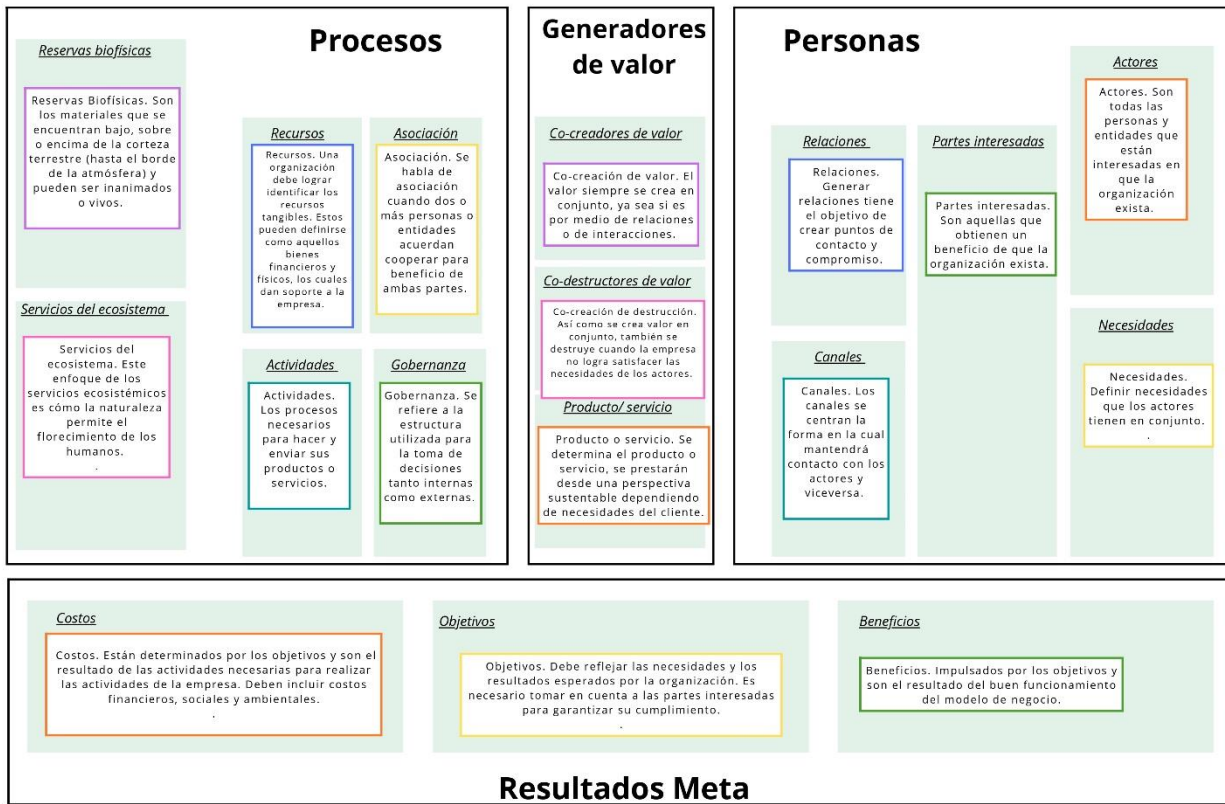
Procesos

Reservas biofísicas

Reservas Biofísicas. Son los materiales que se encuentran bajo, sobre o encima de la corteza terrestre (hasta el borde de la atmósfera) y pueden ser inanimados o vivos.

Servicios del ecosistema

Servicios del ecosistema. Este enfoque de los servicios ecosistémicos es cómo la naturaleza permite el florecimiento de los humanos.
.

Recursos

Recursos. Una organización debe lograr identificar los recursos tangibles. Estos pueden definirse como aquellos bienes financieros y físicos, los cuales dan soporte a la empresa.

Asociación

Asociación. Se habla de asociación cuando dos o más personas o entidades acuerdan cooperar para beneficio de ambas partes.

Actividades

Actividades. Los procesos necesarios para hacer y enviar sus productos o servicios.

Gobernanza

Gobernanza. Se refiere a la estructura utilizada para la toma de decisiones tanto internas como externas.

Generadores de valor

Co-creadores de valor

Co-creación de valor. El valor siempre se crea en conjunto, ya sea si es por medio de relaciones o de interacciones.

Co-destructores de valor

Co-creación de destrucción. Así como se crea valor en conjunto, también se destruye cuando la empresa no logra satisfacer las necesidades de los actores.

Producto/ servicio

Producto o servicio. Se determina el producto o servicio, se prestarán desde una perspectiva sustentable dependiendo de necesidades del cliente.

Personas

Relaciones

Relaciones. Generar relaciones tiene el objetivo de crear puntos de contacto y compromiso.

Partes interesadas

Partes interesadas. Son aquellas que obtienen un beneficio de que la organización exista.

Actores

Actores. Son todas las personas y entidades que están interesadas en que la organización exista.

Canales

Canales. Los canales se centran la forma en la cual mantendrá contacto con los actores y viceversa.

Necesidades

Necesidades. Definir necesidades que los actores tienen en conjunto.
.

Costos

Costos. Están determinados por los objetivos y son el resultado de las actividades necesarias para realizar las actividades de la empresa. Deben incluir costos financieros, sociales y ambientales.
.

Objetivos

Objetivos. Debe reflejar las necesidades y los resultados esperados por la organización. Es necesario tomar en cuenta a las partes interesadas para garantizar su cumplimiento.
.

Beneficios

Beneficios. Impulsados por los objetivos y son el resultado del buen funcionamiento del modelo de negocio.

Resultados Meta